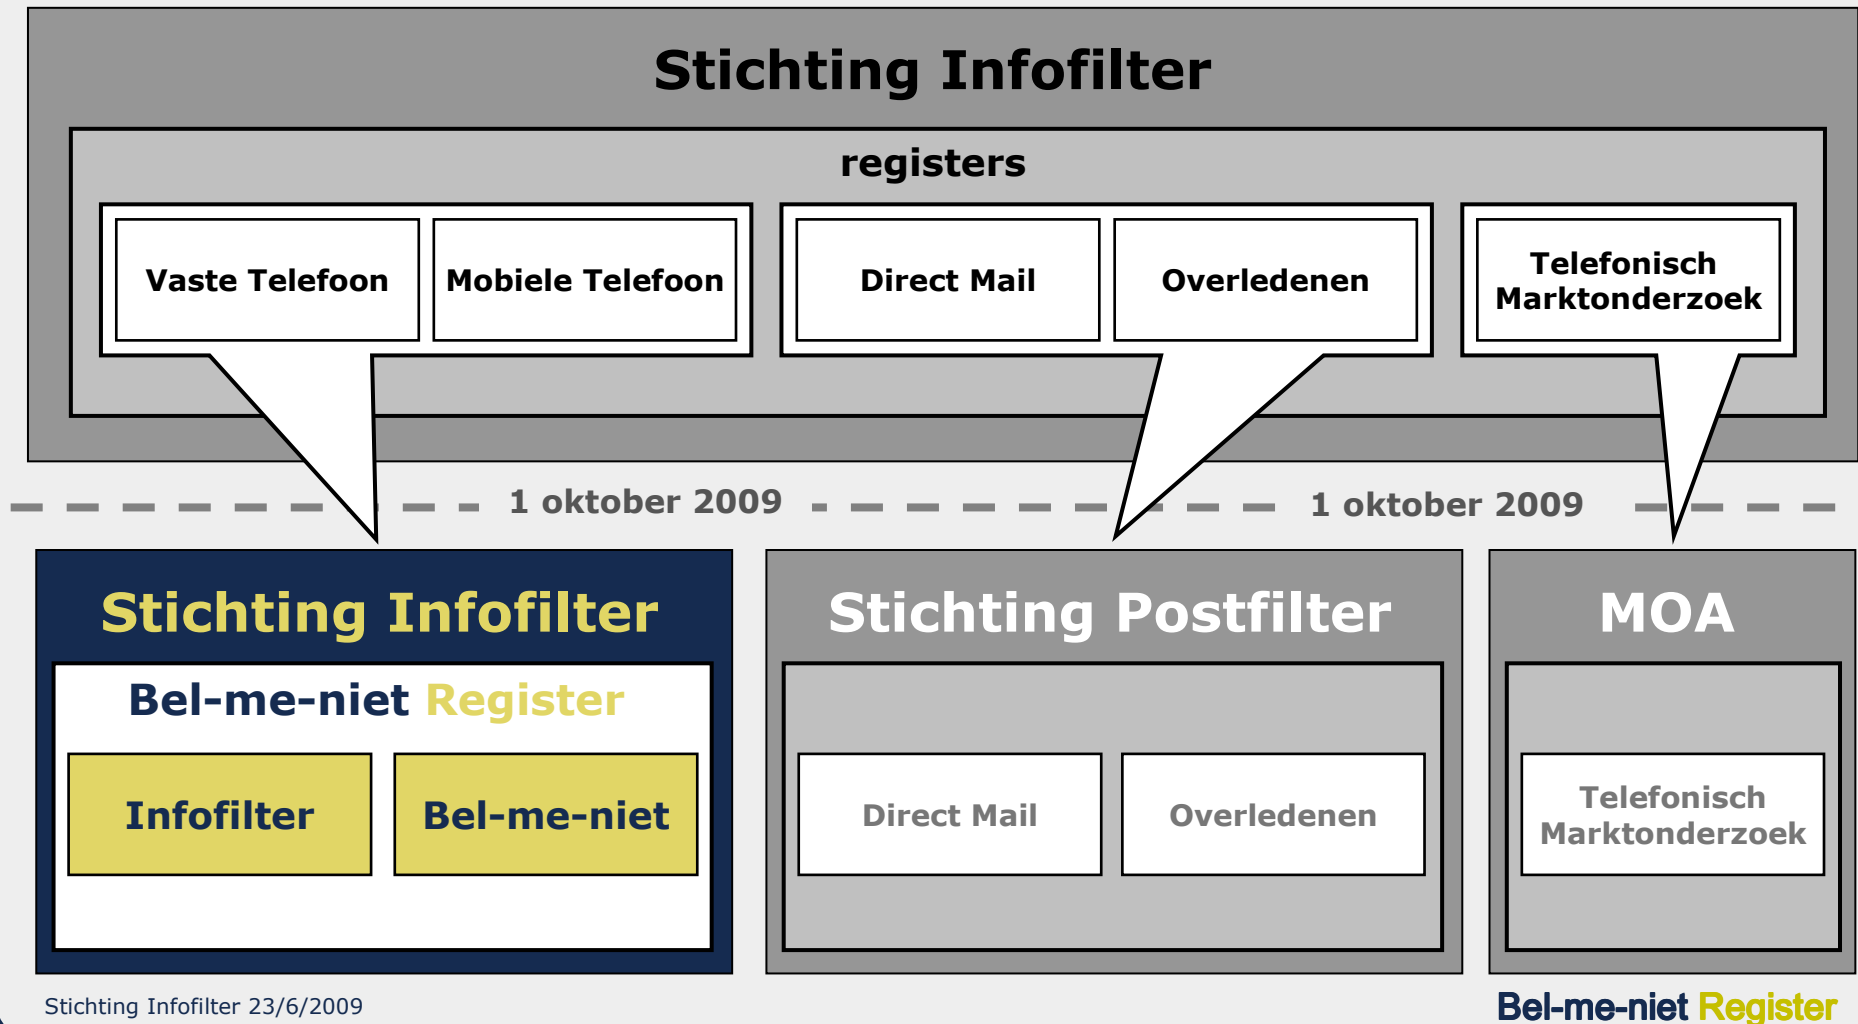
Stichting Infofilter

registers

Vaste Telefoon

Mobiele Telefoon

Direct Mail

Overledenen

Telefonisch Marktonderzoek

1 oktober 2009

1 oktober 2009

Stichting Infofilter

Bel-me-niet Register

Infofilter

Bel-me-niet

Stichting Postfilter

Direct Mail

Overledenen

MOA

Telefonisch Marktonderzoek

Stichting Infofilter 23/6/2009

Bel-me-niet Register